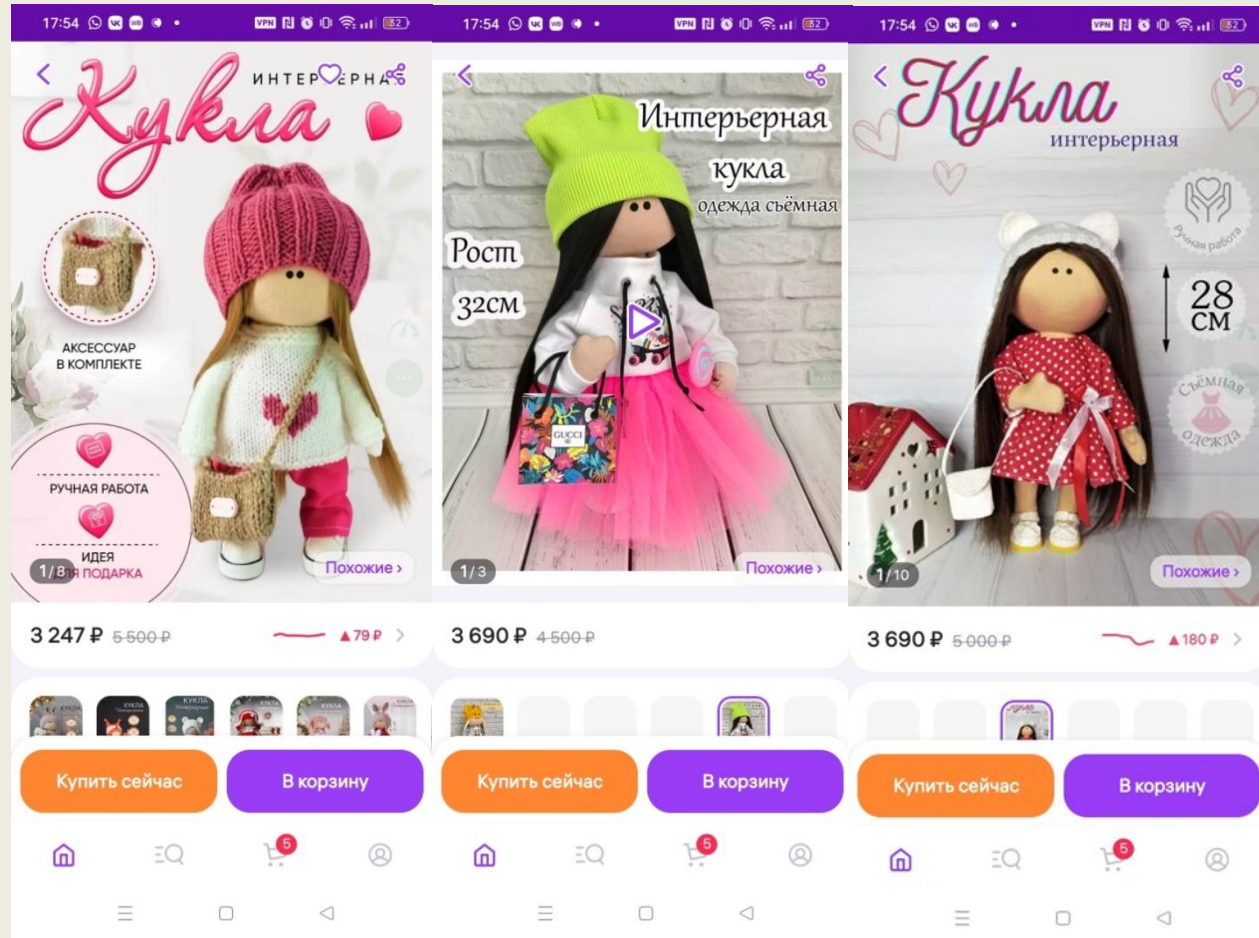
17:54 VPN 52

Кукла
ИНТЕРЬЕРНАЯ

АКСЕССУАР В КОМПЛЕКТЕ

РУЧНАЯ РАБОТА

ИДЕЯ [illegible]Я ПОДАРКА

1/8

Похожие ›

3 247 ₽ 5 500 ₽

▲79 ₽ ›

КУКЛА

Купить сейчас

В корзину

5

17:54 VPN 52

Интерьерная кукла
одежда съёмная

Рост 32см

GUCCI

1/3

Похожие ›

3 690 ₽ 4 500 ₽

Купить сейчас

В корзину

5

17:54 VPN 52

Кукла
интерьерная

Ручная работа

28 см

Съёмная одежда

1/10

Похожие ›

3 690 ₽ 5 000 ₽

▲180 ₽ ›

Купить сейчас

В корзину

5